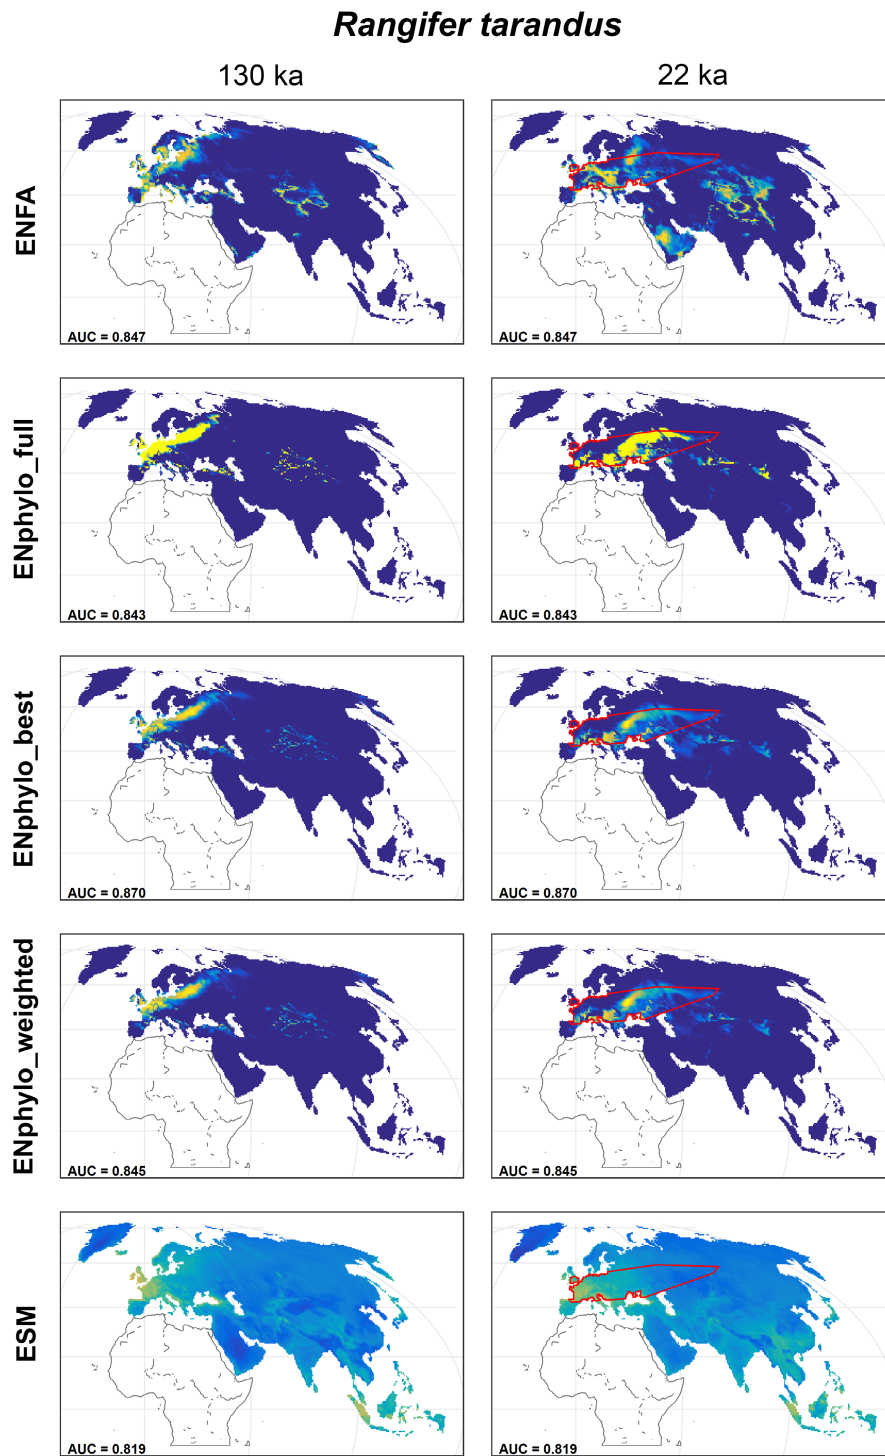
Rangifer tarandus

130 ka

22 ka

ENFA

AUC = 0.847

AUC = 0.847

ENphylo_full

AUC = 0.843

AUC = 0.843

ENphylo_best

AUC = 0.870

AUC = 0.870

ENphylo_weighted

AUC = 0.845

AUC = 0.845

ESM

AUC = 0.819

AUC = 0.819